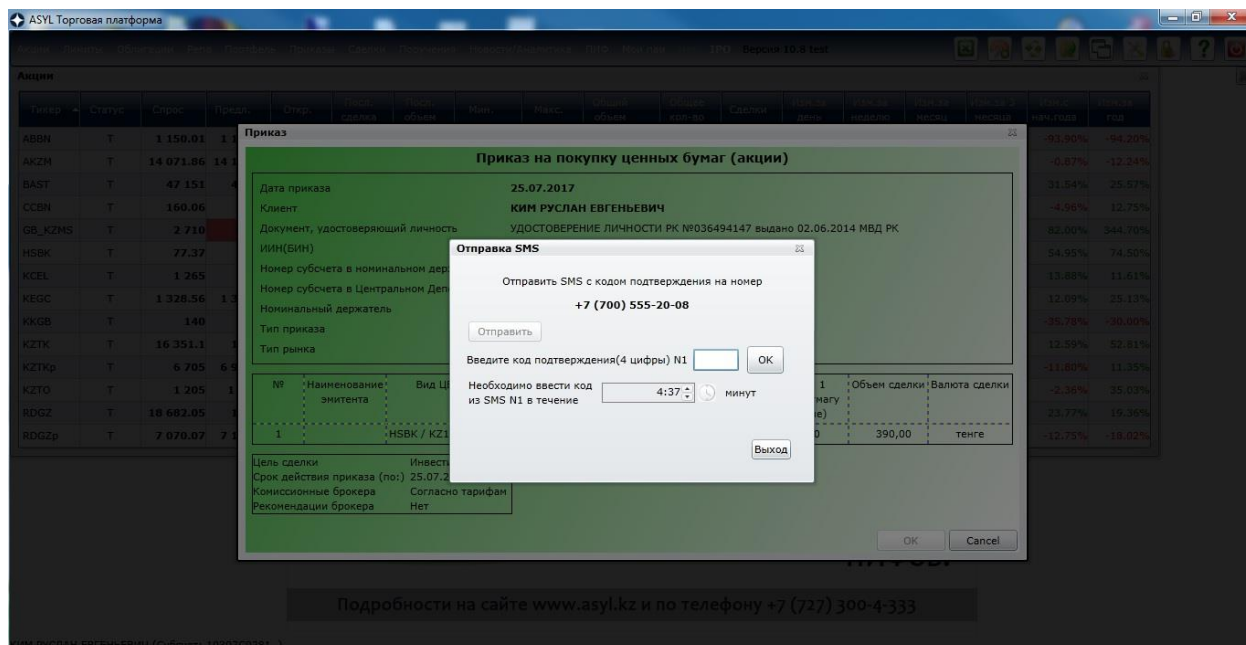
ASYL Торговая платформа

Версия 10.8 test

Акции

| Тикер | Статус | Спрос | Предл. | Откр. | Посл. сделка | Посл. объем | Мин. | Макс. | Общий объем | Общее кол-во | Сделки | Изм. за день | Изм. за неделю | Изм. за месяц | Изм. за 3 месяца | Изм. с нач. года | Изм. за год |
|---|---|---|---|---|---|---|---|---|---|---|---|---|---|---|---|---|---|
| ABBN | T | 1 150.01 | 1 | | | | | | | | | | | | | -93.90% | -94.20% |
| AKZM | T | 14 071.86 | 14 | | | | | | | | | | | | | -0.87% | -12.24% |
| BAST | T | 47 151 | 4 | | | | | | | | | | | | | 31.54% | 25.57% |
| CCBN | T | 160.06 | | | | | | | | | | | | | | -4.96% | 12.75% |
| GB_KZMS | T | 2 710 | | | | | | | | | | | | | | 82.00% | 344.70% |
| HSBK | T | 77.37 | | | | | | | | | | | | | | 54.95% | 74.50% |
| KCEL | T | 1 265 | | | | | | | | | | | | | | 13.88% | 11.61% |
| KEGC | T | 1 328.56 | 1 | | | | | | | | | | | | | 12.09% | 25.13% |
| KKGB | T | 140 | | | | | | | | | | | | | | -35.78% | -30.00% |
| KZTK | T | 16 351.1 | 1 | | | | | | | | | | | | | 12.59% | 52.81% |
| KZTKp | T | 6 705 | 6 | | | | | | | | | | | | | -11.80% | 11.35% |
| KZTO | T | 1 205 | 1 | | | | | | | | | | | | | -2.36% | 35.03% |
| RDGZ | T | 18 682.05 | 1 | | | | | | | | | | | | | 23.77% | 16.36% |
| RDGZp | T | 7 070.07 | 7 | | | | | | | | | | | | | -12.75% | -18.02% |

Приказ

Приказ на покупку ценных бумаг (акции)

Дата приказа 25.07.2017
Клиент КИМ РУСЛАН ЕВГЕНЬЕВИЧ
Документ, удостоверяющий личность УДОСТОВЕРЕНИЕ ЛИЧНОСТИ РК №036494147 выдано 02.06.2014 МВД РК
ИИН(БИН)
Номер субсчета в номинальном дер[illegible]
Номер субсчета в Центральном Деп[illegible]
Номинальный держатель
Тип приказа
Тип рынка

| № | Наименование эмитента | Вид Ц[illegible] | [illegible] 1 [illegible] магу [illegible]е) | Объем сделки | Валюта сделки |
|---|---|---|---|---|---|
| 1 | | HSBK / KZ1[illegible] | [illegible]0 | 390,00 | тенге |

Цель сделки Инвест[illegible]
Срок действия приказа (по:) 25.07.2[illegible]
Комиссионные брокера Согласно тарифам
Рекомендации брокера Нет

OK Cancel

Отправка SMS

Отправить SMS с кодом подтверждения на номер
+7 (700) 555-20-08

Отправить

Введите код подтверждения(4 цифры) N1 OK

Необходимо ввести код из SMS N1 в течение 4:37 минут

Выход

Подробности на сайте www.asyl.kz и по телефону +7 (727) 300-4-333

КИМ РУСЛАН ЕВГЕНЬЕВИЧ (Субсчет: 1030760791 )